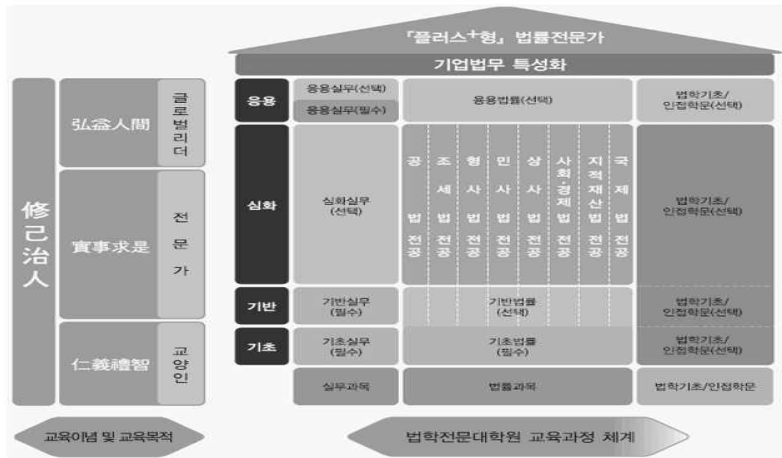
「플러스⁺형」 법률전문가

기업법무 특성화

修己治人

弘益人間

글로벌리더

實事求是

전문가

仁義禮智

교양인

응용

응용실무(선택)

응용실무(필수)

응용법률(선택)

법학기초/인접학문(선택)

심화

심화실무(선택)

공법전공

조세법전공

형사법전공

민사법전공

상사법전공

사회경제법전공

지적재산법전공

국제법전공

법학기초/인접학문(선택)

기반

기반실무(필수)

기반법률(선택)

법학기초/인접학문(선택)

기초

기초실무(필수)

기초법률(필수)

법학기초/인접학문(선택)

실무과목

법률과목

법학기초/인접학문

교육이념 및 교육목적

법학전문대학원 교육과정 체계